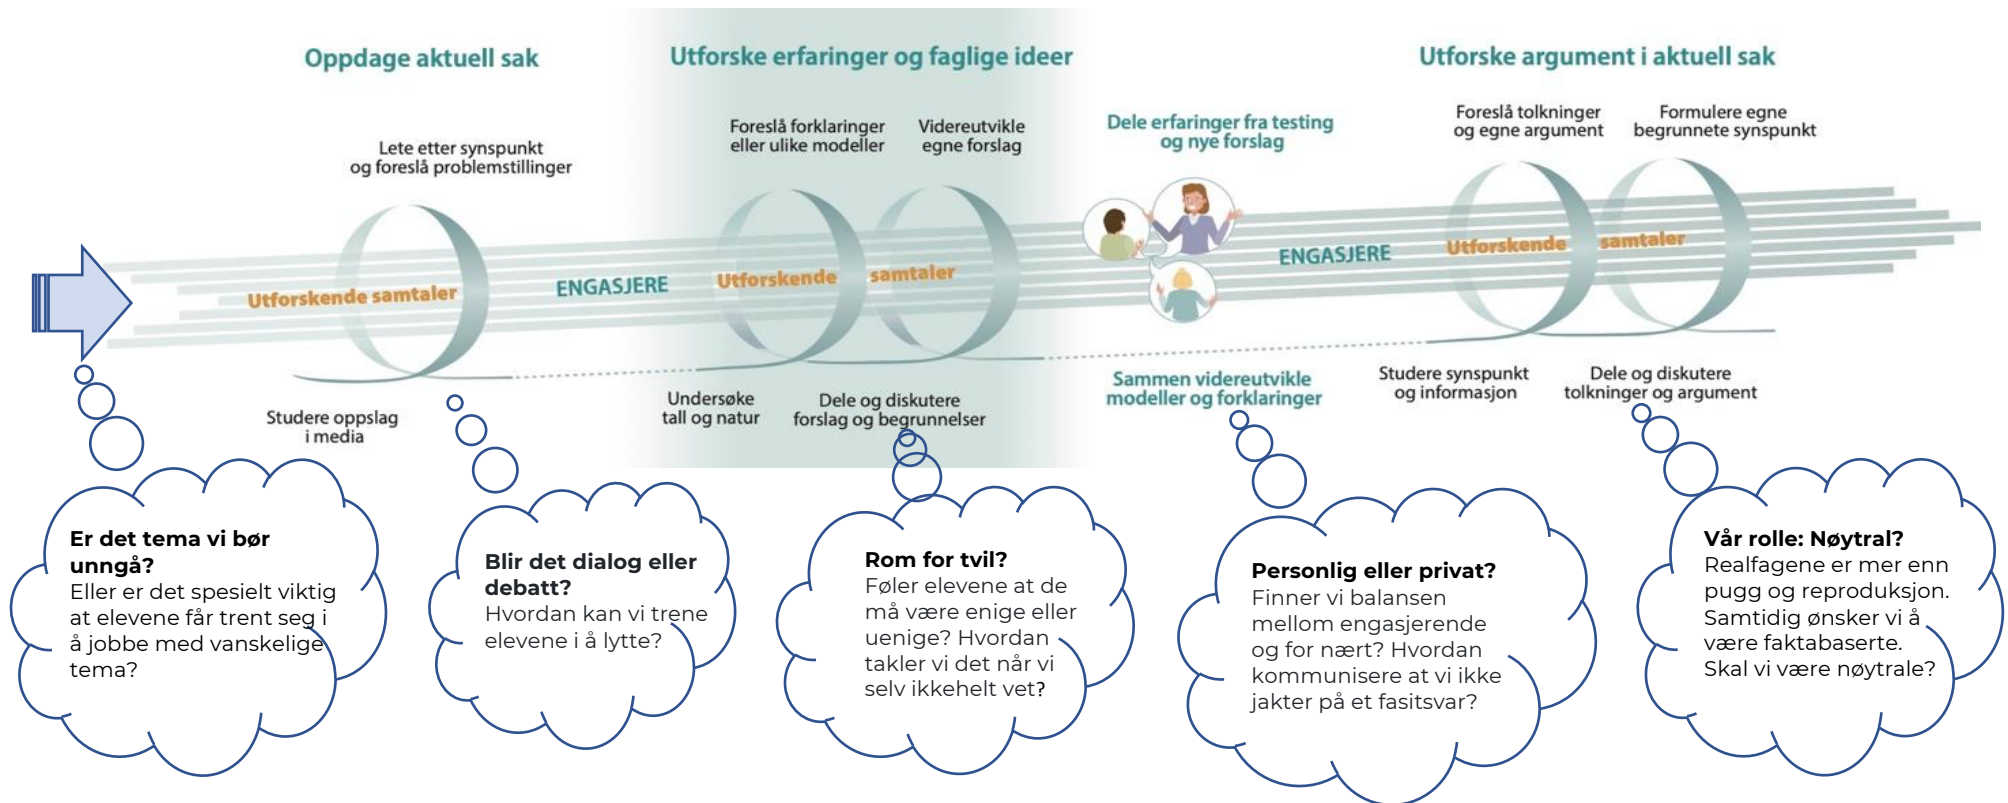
Oppdage aktuell sak

Utforske erfaringer og faglige ideer

Utforske argument i aktuell sak

Lete etter synspunkt og foreslå problemstillinger

Foreslå forklaringer eller ulike modeller

Videreutvikle egne forslag

Dele erfaringer fra testing og nye forslag

Foreslå tolkninger og egne argument

Formulere egne begrunnete synspunkt

Utforskende samtaler

ENGASJERE

Utforskende

samtaler

ENGASJERE

Utforskende

samtaler

Studere oppslag i media

Undersøke tall og natur

Dele og diskutere forslag og begrunnelser

Sammen videreutvikle modeller og forklaringer

Studere synspunkt og informasjon

Dele og diskutere tolkninger og argument

**Er det tema vi bør unngå?**
Eller er det spesielt viktig at elevene får trent seg i å jobbe med vanskelige tema?

**Blir det dialog eller debatt?**
Hvordan kan vi trene elevene i å lytte?

**Rom for tvil?**
Føler elevene at de må være enige eller uenige? Hvordan takler vi det når vi selv ikkehelt vet?

**Personlig eller privat?**
Finner vi balansen mellom engasjerende og for nært? Hvordan kommunisere at vi ikke jakter på et fasitsvar?

**Vår rolle: Nøytral?**
Realfagene er mer enn pugg og reproduksjon. Samtidig ønsker vi å være faktabaserte. Skal vi være nøytrale?